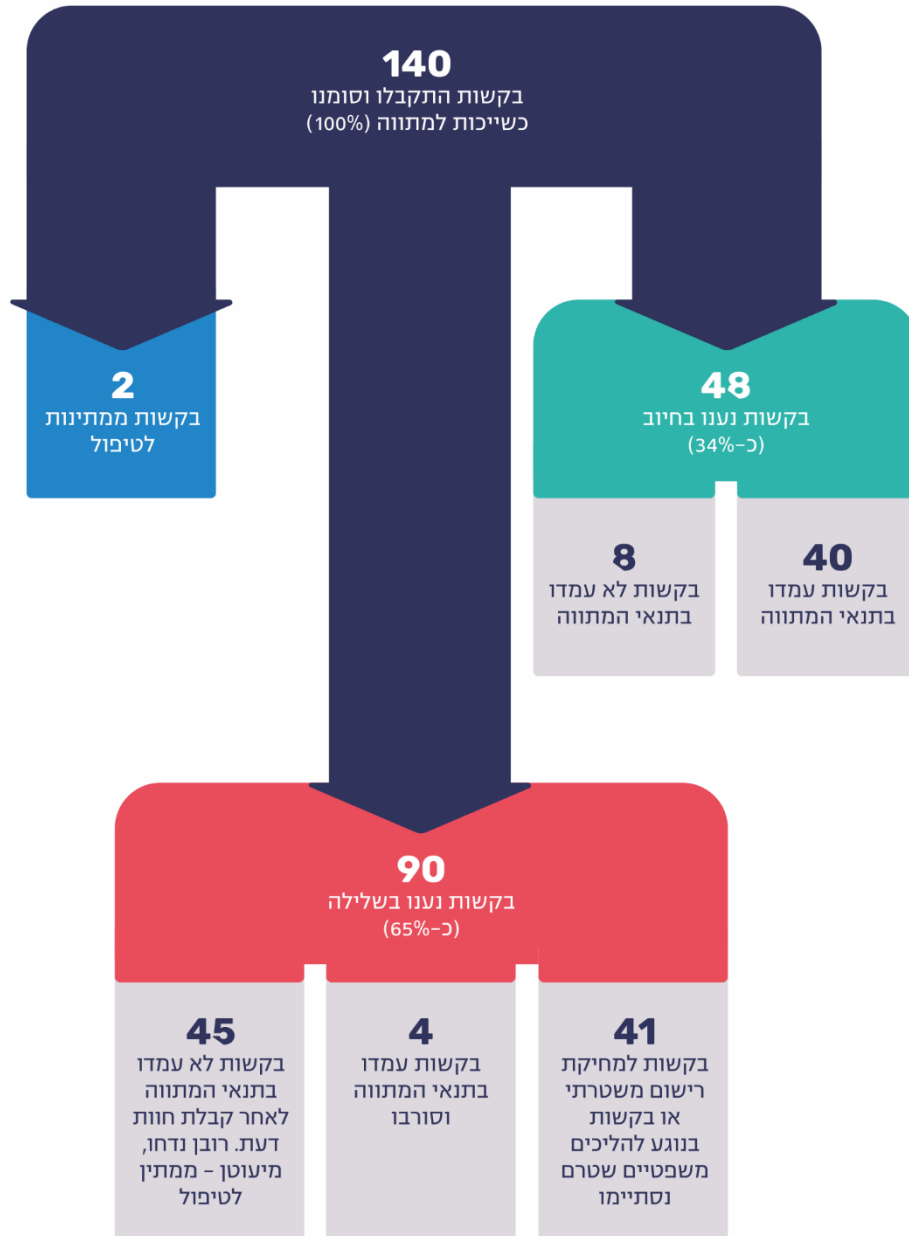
140
בקשות התקבלו וסומנו כשייכות למתווה (100%)

48
בקשות נענו בחיוב
(כ-34%)

2
בקשות ממתינות לטיפול

40
בקשות עמדו בתנאי המתווה

8
בקשות לא עמדו בתנאי המתווה

90
בקשות נענו בשלילה
(כ-65%)

41
בקשות למחיקת רישום משטרתי או בקשות בנוגע להליכים משפטיים שטרם נסתיימו

4
בקשות עמדו בתנאי המתווה וסורבו

45
בקשות לא עמדו בתנאי המתווה לאחר קבלת חוות דעת. רובן נדחו, מיעוטן – ממתין לטיפול